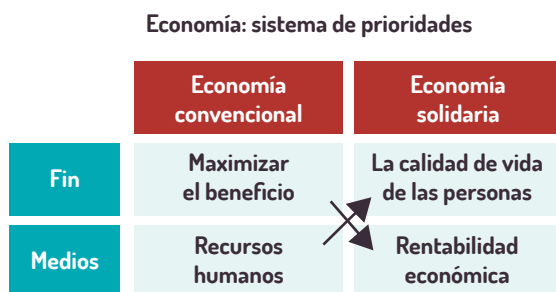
Economía: sistema de prioridades

| | Economía convencional | Economía solidaria |
|---|---|---|
| Fin | Maximizar el beneficio | La calidad de vida de las personas |
| Medios | Recursos humanos | Rentabilidad económica |